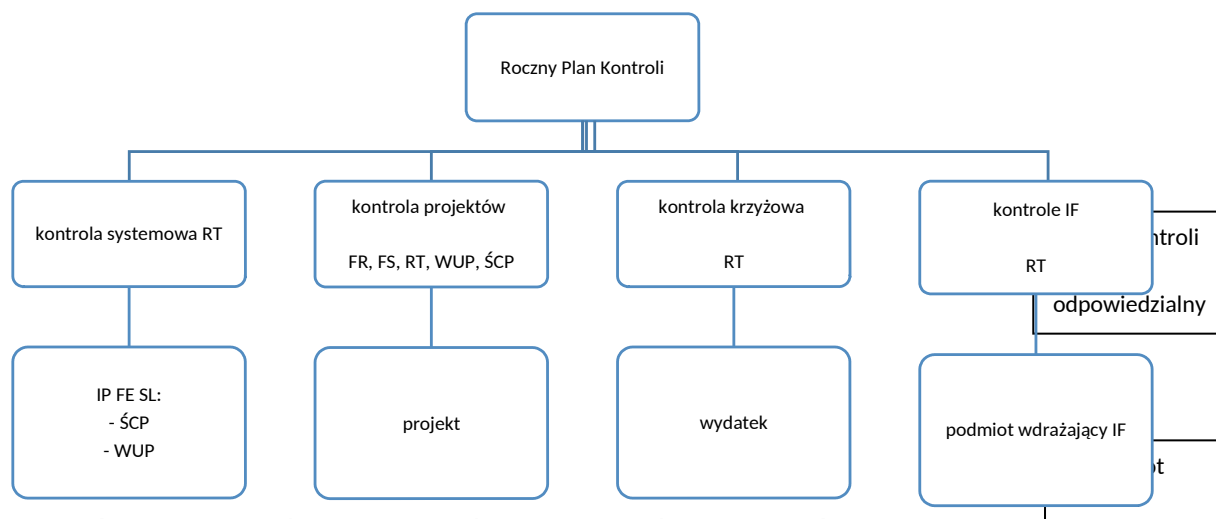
Roczny Plan Kontroli

kontrola systemowa RT

kontrola projektów

FR, FS, RT, WUP, ŚCP

kontrola krzyżowa

RT

kontrole IF

RT

ntroli

odpowiedzialny

IP FE SL:
- ŚCP
- WUP

projekt

wydatek

podmiot wdrażający IF

ot